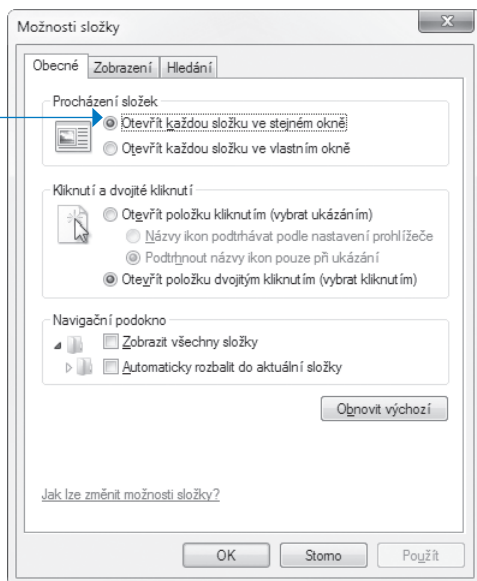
Možnosti složky

Obecné | Zobrazení | Hledání

Procházení složek
Otevřít každou složku ve stejném okně
Otevřít každou složku ve vlastním okně

Kliknutí a dvojité kliknutí
Otevřít položku kliknutím (vybrat ukázáním)
Názvy ikon podtrhávat podle nastavení prohlížeče
Podtrhnout názvy ikon pouze při ukázání
Otevřít položku dvojitým kliknutím (vybrat kliknutím)

Navigační podokno
Zobrazit všechny složky
Automaticky rozbalit do aktuální složky

Obnovit výchozí

Jak lze změnit možnosti složky?

OK | Storno | Použít